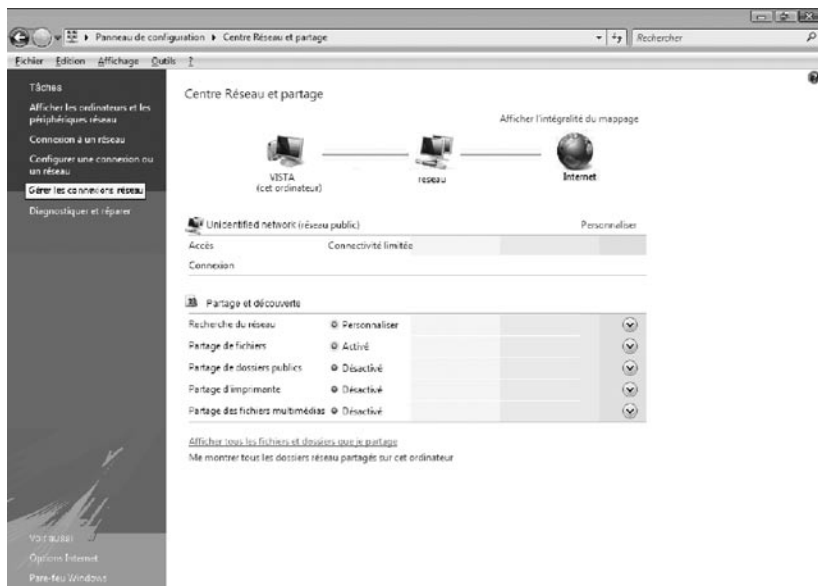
Panneau de configuration ▸ Centre Réseau et partage

Rechercher

Fichier Edition Affichage Outils ?

Tâches

Afficher les ordinateurs et les périphériques réseau

Connexion à un réseau

Configurer une connexion ou un réseau

Gérer les connexions réseau

Diagnostiquer et réparer

Centre Réseau et partage

Afficher l'intégralité du mappage

VISTA
(cet ordinateur)

réseau

Internet

Unidentified network (réseau public)

Personnaliser

| | |
|---|---|
| Accès | Connectivité limitée |
| Connexion | |

Partage et découverte

| | |
|---|---|
| Recherche du réseau | Personnaliser |
| Partage de fichiers | Activé |
| Partage de dossiers publics | Désactivé |
| Partage d'imprimante | Désactivé |
| Partage des fichiers multimédias | Désactivé |

Afficher tous les fichiers et dossiers que je partage

Me montrer tous les dossiers réseau partagés sur cet ordinateur

Voir aussi

Options Internet

Pare-feu Windows